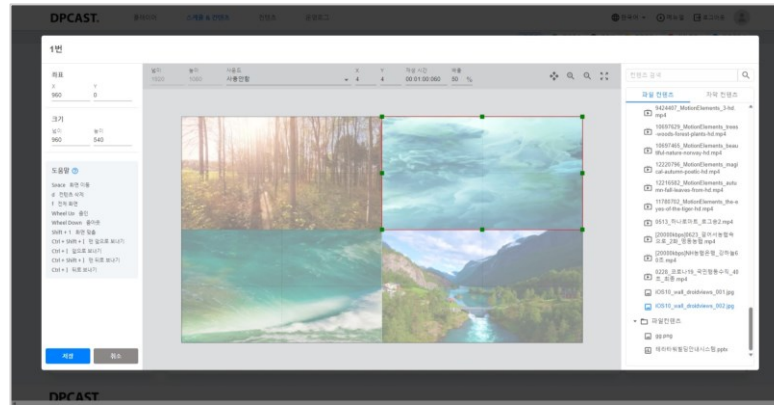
DPCAST.

1번

좌표
X 960
Y 0

크기
넓이 960
높이 540

도움말

Space 화면 이동
d 컨텐츠 삭제
f 전체 화면
Wheel Up 줌인
Wheel Down 줌아웃
Shift + 1 화면 맞춤
Ctrl + Shift + [ 한 칸으로 보내기
Ctrl + [ 앞으로 보내기
Ctrl + Shift + ] 한 뒤로 보내기
Ctrl + ] 뒤로 보내기

저장
취소

넓이 1920
높이 1080
사용률 사용안함
4
4
재생 시간 00:01:00:000
배율 50 %

컨텐츠 검색

파일 컨텐츠
자막 컨텐츠

9424407_MotionElements_3-hd.mp4
10697629_MotionElements_trees-woods-forest-plants-hd.mp4
10697465_MotionElements_beautiful-nature-norway-hd.mp4
12226796_MotionElements_magical-autumn-poetic-hd.mp4
12216582_MotionElements_autumn-fall-leaves-from-hd.mp4
11780702_MotionElements_the-eyes-of-the-tiger-hd.mp4
0513_하나투어_초고용2.mp4
[20000dpcj]0623_걸어서농협축도로_2회_영동농협.mp4
[20000dpcj]NH농협은행_김억들이.mp4
0228_코로나19_국민행동수칙_40초_최종.mp4
i0510_wall_dcddviews_001.jpg
i0510_wall_dcddviews_002.jpg
파일컨텐츠
pptx
테라타워동양안내시스템.pptx

DPCAST.